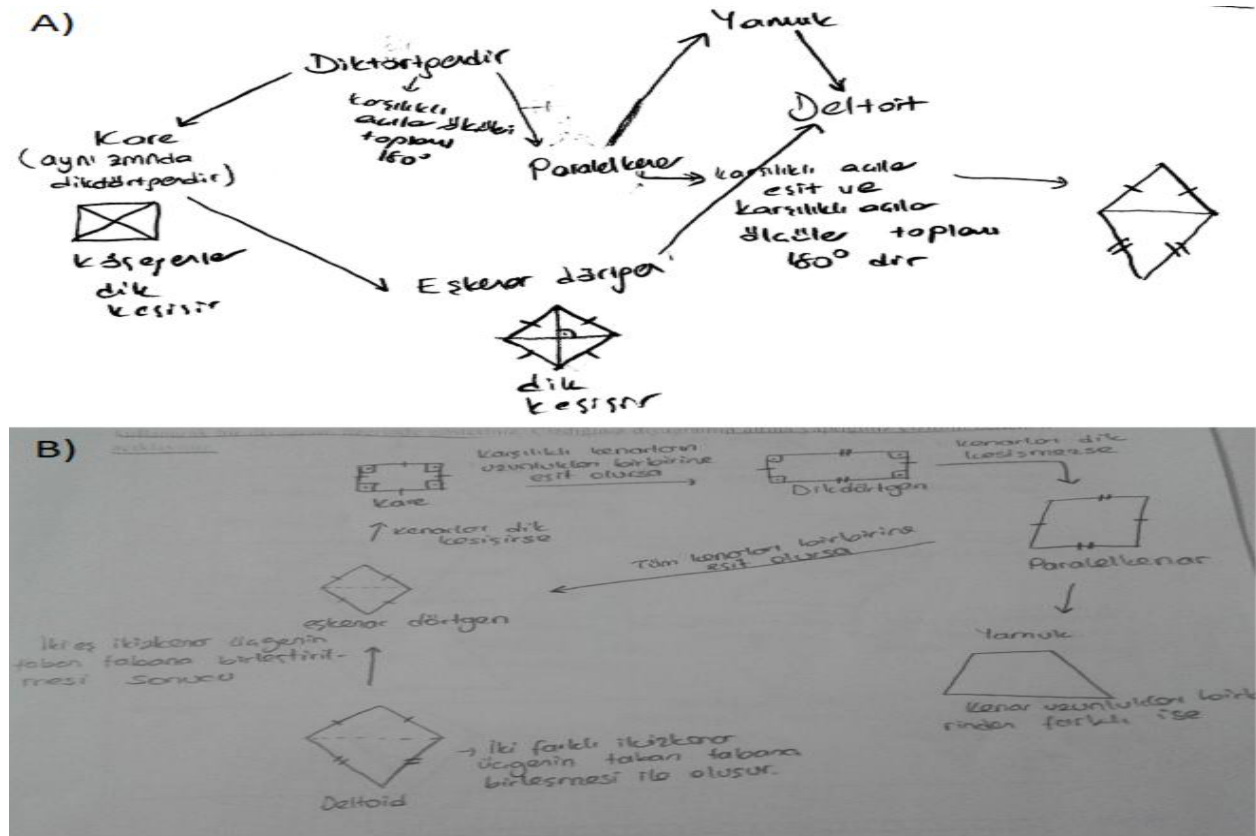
A)

Diktörtgendir

karşılıklı açılar ölçüleri toplamı $180°$

Kare (aynı zamanda dikdörtgendir)

köşegenler dik kesişir

Yamuk

Deltoit

Paralelkenar

karşılıklı açılar eşit ve karşılıklı açılar ölçüler toplamı $180°$ dir

Eşkenar dörtgen

dik kesişir

B) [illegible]

Kare

Karşılıklı kenarların uzunlukları birbirine eşit olursa

Dikdörtgen

kenarları dik kesişmezse

↑ kenarları dik kesişirse

Tüm kenarları birbirine eşit olursa

Paralelkenar

eşkenar dörtgen

İki eş ikizkenar üçgenin taban tabana birleştirilmesi sonucu

Yamuk

Kenar uzunlukları birbirinden farklı ise

→ İki farklı ikizkenar üçgenin taban tabana birleşmesi ile oluşur.

Deltoid